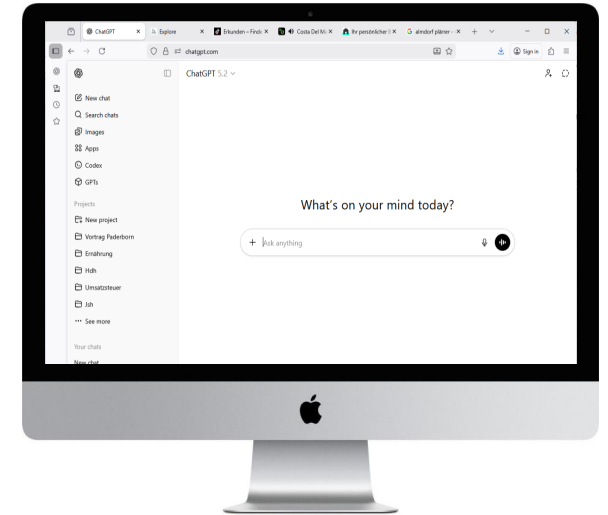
ChatGPT
Explore
Erkunden – Find
Costa Del M
Ihr persönlicher
almdorf pläner –

chatgpt.com

Sign in

ChatGPT 5.2

New chat
Search chats
Images
Apps
Codex
GPTs

Projects
New project
Vortrag Paderborn
Ernährung
Hdh
Umsatzsteuer
Jsh
See more

Your chats
New chat

What's on your mind today?

Ask anything